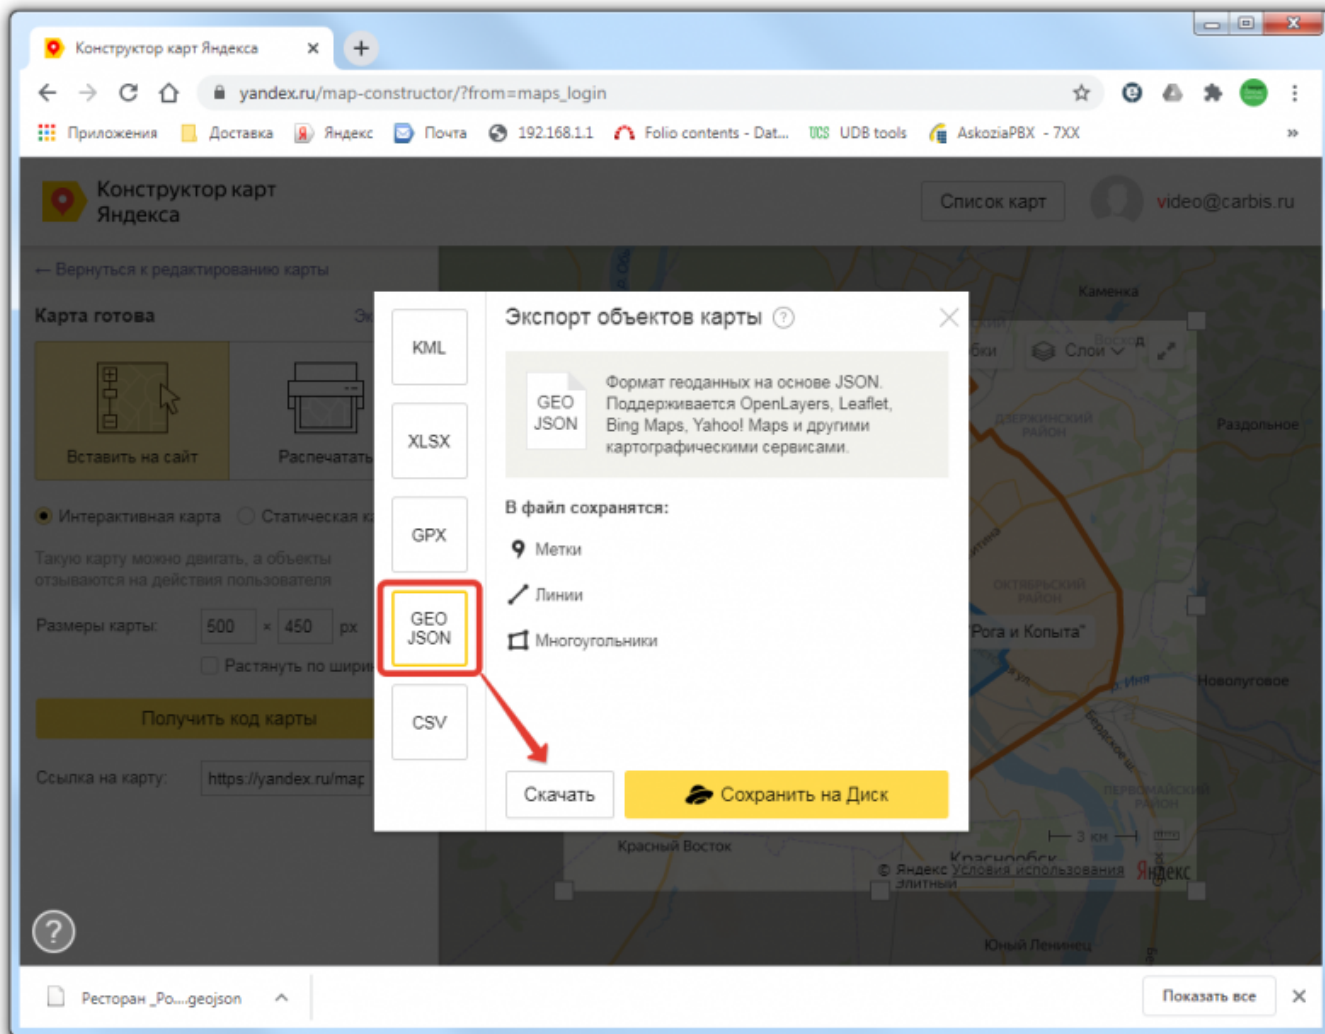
Конструктор карт Яндекса ×

yandex.ru/map-constructor/?from=maps_login

Приложения Доставка Яндекс Почта 192.168.1.1 Folio contents - Dat... UDB tools AskoziaPBX - 7XX »

Конструктор карт Яндекса

Список карт video@carbis.ru

← Вернуться к редактированию карты

Карта готова

Вставить на сайт

Распечатать

Интерактивная карта Статическая к

Такую карту можно двигать, а объекты отзываются на действия пользователя

Размеры карты: 500 × 450 px

Растянуть по шири

Получить код карты

Ссылка на карту: https://yandex.ru/map

KML

XLSX

GPX

GEO JSON

CSV

Экспорт объектов карты ?

GEO JSON

Формат геоданных на основе JSON. Поддерживается OpenLayers, Leaflet, Bing Maps, Yahoo! Maps и другими картографическими сервисами.

В файл сохранятся:

Метки

Линии

Многоугольники

Скачать

Сохранить на Диск

Каменка

Слои

Раздольное

"Рога и Копыта"

Новолуговое

Красный Восток

3 км

© Яндекс Условия использования Яндекс

Юный Ленинец

Ресторан _Ро....geojson

Показать все